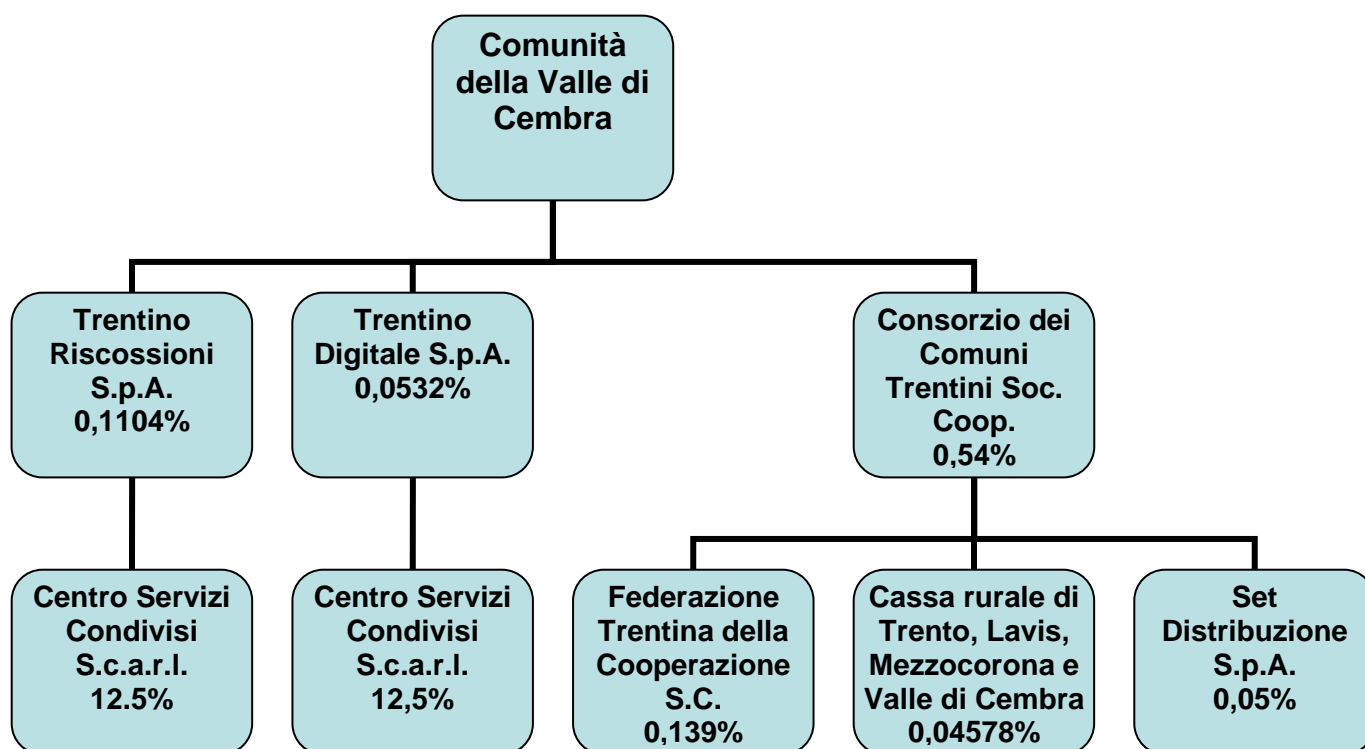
Comunità della Valle di Cembra

Trentino Riscossioni S.p.A. 0,1104%

Trentino Digitale S.p.A. 0,0532%

Consorzio dei Comuni Trentini Soc. Coop. 0,54%

Centro Servizi Condivisi S.c.a.r.l. 12.5%

Centro Servizi Condivisi S.c.a.r.l. 12,5%

Federazione Trentina della Cooperazione S.C. 0,139%

Cassa rurale di Trento, Lavis, Mezzocorona e Valle di Cembra 0,04578%

Set Distribuzione S.p.A. 0,05%